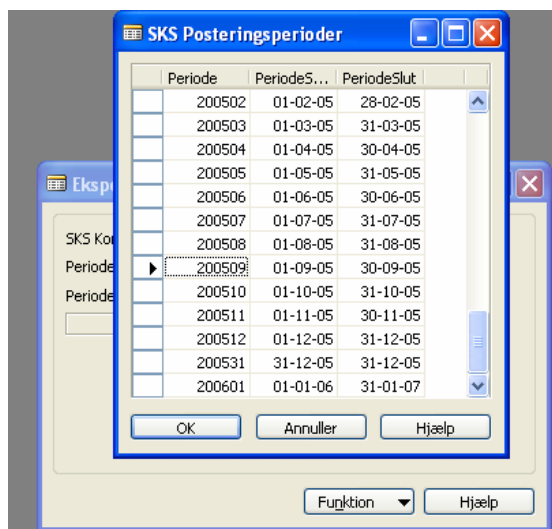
SKS Posteringsperioder

| | Periode | PeriodeS... | PeriodeSlut |
|---|---|---|---|
| | 200502 | 01-02-05 | 28-02-05 |
| | 200503 | 01-03-05 | 31-03-05 |
| | 200504 | 01-04-05 | 30-04-05 |
| | 200505 | 01-05-05 | 31-05-05 |
| | 200506 | 01-06-05 | 30-06-05 |
| | 200507 | 01-07-05 | 31-07-05 |
| | 200508 | 01-08-05 | 31-08-05 |
| ▶ | 200509 | 01-09-05 | 30-09-05 |
| | 200510 | 01-10-05 | 31-10-05 |
| | 200511 | 01-11-05 | 30-11-05 |
| | 200512 | 01-12-05 | 31-12-05 |
| | 200531 | 31-12-05 | 31-12-05 |
| | 200601 | 01-01-06 | 31-01-07 |

OK Annuller Hjælp

Ekspo
SKS Ko
Periode
Periode

Funktion Hjælp